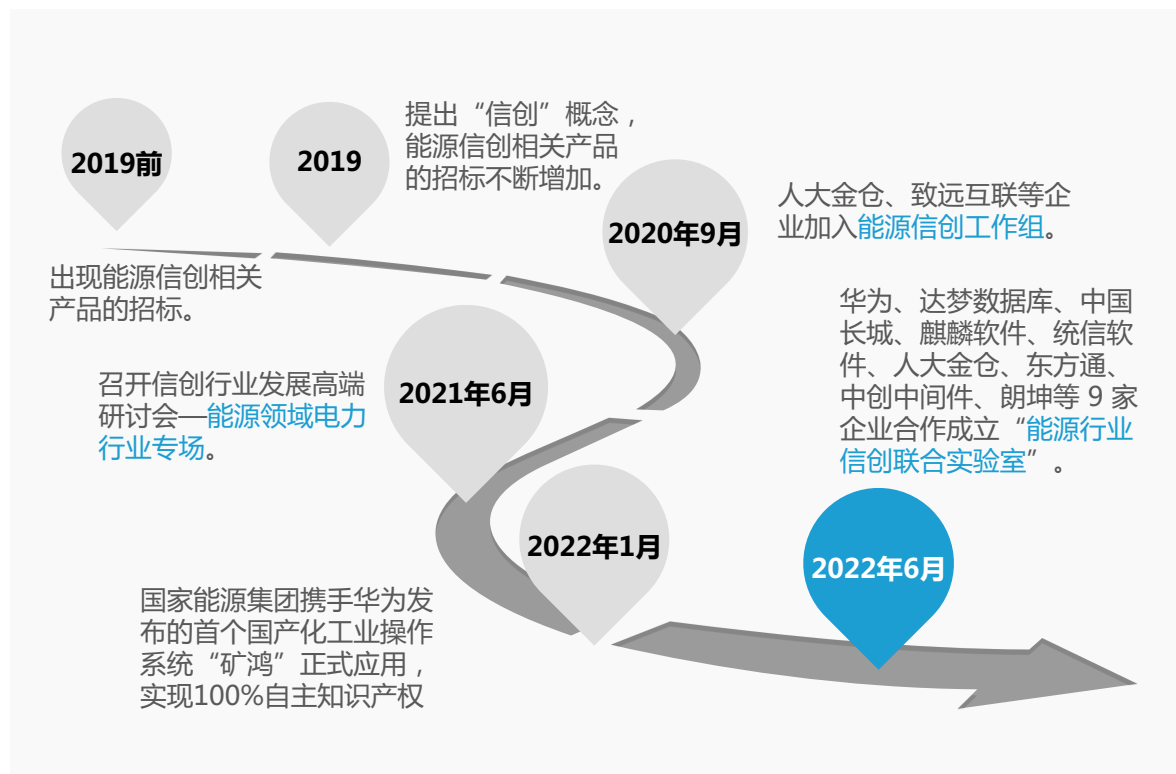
2019前

出现能源信创相关产品的招标。

2019

提出“信创”概念，能源信创相关产品的招标不断增加。

2020年9月

人大金仓、致远互联等企业加入能源信创工作组。

召开信创行业发展高端研讨会—能源领域电力行业专场。

2021年6月

华为、达梦数据库、中国长城、麒麟软件、统信软件、人大金仓、东方通、中创中间件、朗坤等 9 家企业合作成立“能源行业信创联合实验室”。

2022年1月

国家能源集团携手华为发布的首个国产化工业操作系统“矿鸿”正式应用，实现100%自主知识产权

2022年6月